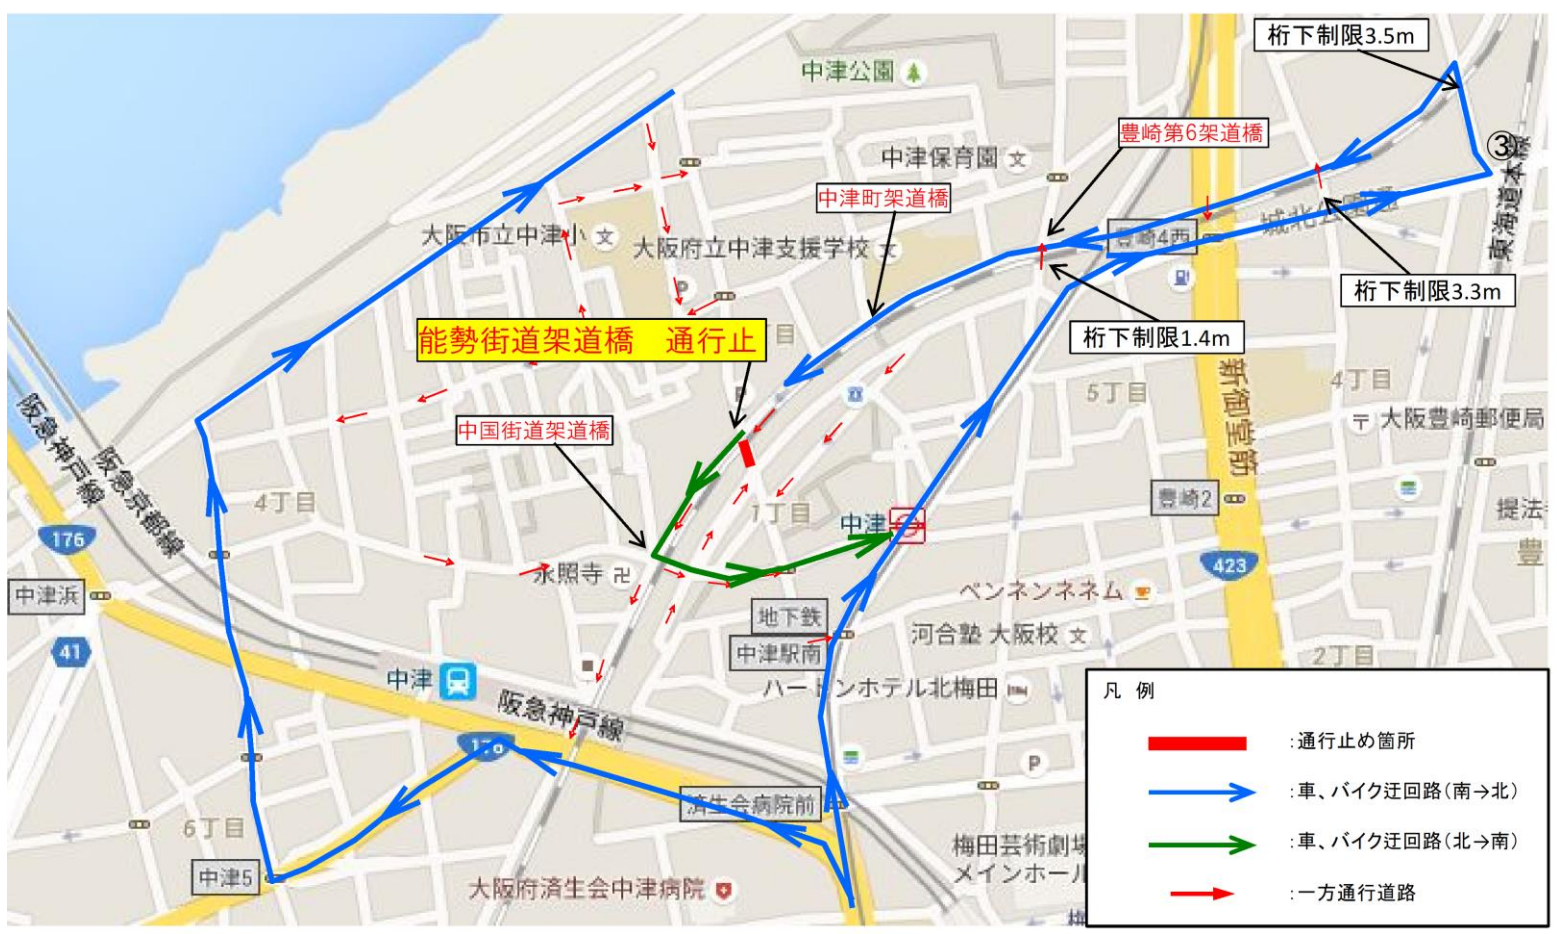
桁下制限3.5m

中津公園

豊崎第6架道橋

③

中津保育園

中津町架道橋

大阪市立中津小

大阪府立中津支援学校

豊崎4西

城北公園通

東海道本線

桁下制限3.3m

桁下制限1.4m

能勢街道架道橋　通行止

中国街道架道橋

5丁目

新御堂筋

4丁目

大阪豊崎郵便局

阪急神戸線

阪急京都線

4丁目

1丁目

中津

豊崎2

提法

豊

176

永照寺

ペンネンネンネネム

423

中津浜

地下鉄

41

中津駅南

河合塾 大阪校

中津

阪急神戸線

ハートンホテル北梅田

2丁目

176

済生会病院前

6丁目

梅田芸術劇場 メインホール

中津5

大阪府済生会中津病院

凡　例

:通行止め箇所

:車、バイク迂回路(南→北)

:車、バイク迂回路(北→南)

:一方通行道路